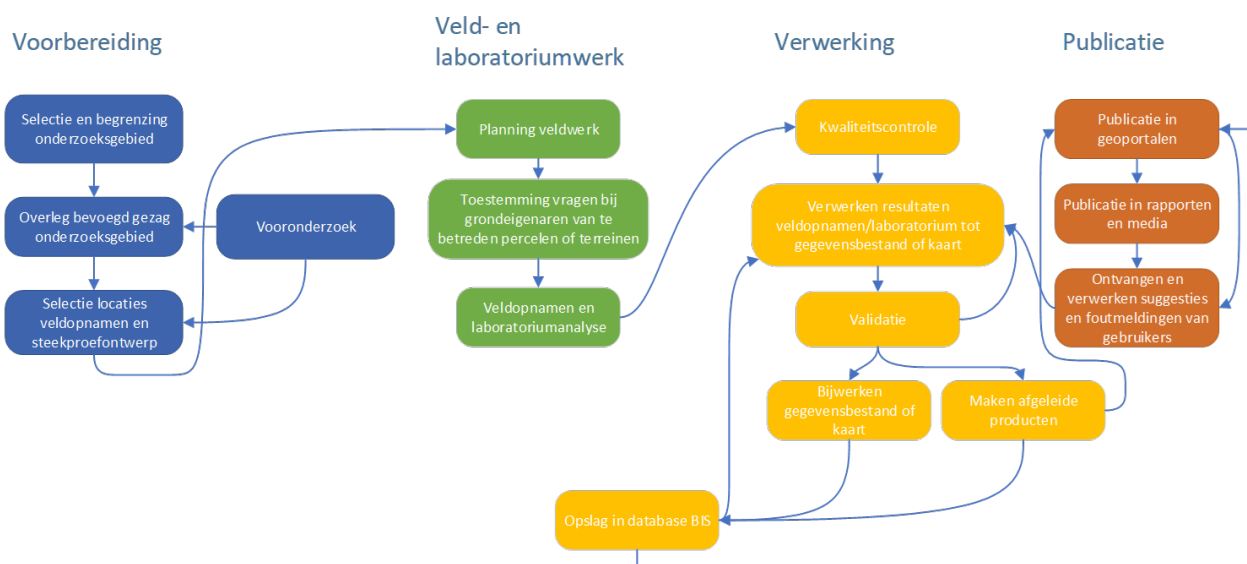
Voorbereiding

Selectie en begrenzing onderzoeksgebied

Overleg bevoegd gezag onderzoeksgebied

Vooronderzoek

Selectie locaties veldopnamen en steekproefontwerp

Veld- en laboratoriumwerk

Planning veldwerk

Toestemming vragen bij grondeigenaren van te betreden percelen of terreinen

Veldopnamen en laboratoriumanalyse

Verwerking

Kwaliteitscontrole

Verwerken resultaten veldopnamen/laboratorium tot gegevensbestand of kaart

Validatie

Bijwerken gegevensbestand of kaart

Maken afgeleide producten

Opslag in database BIS

Publicatie

Publicatie in geoportalen

Publicatie in rapporten en media

Ontvangen en verwerken suggesties en foutmeldingen van gebruikers